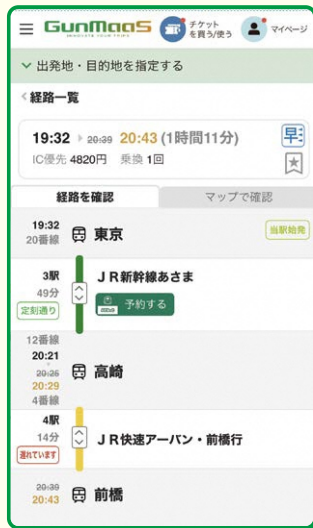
GunMaaS
チケットを買う/使う
マイページ

出発地・目的地を指定する

<経路一覧

19:32 ▸ ~~20:39~~ 20:43 (1時間11分)
早
IC優先 4820円 乗換 1回

経路を確認
マップで確認

19:32
20番線
東京
当駅始発

3駅
49分
定刻通り
JR新幹線あさま
予約する

12番線
20:21
~~20:26~~
20:29
4番線
高崎

4駅
14分
遅れています
JR快速アーバン・前橋行

~~20:39~~
20:43
前橋